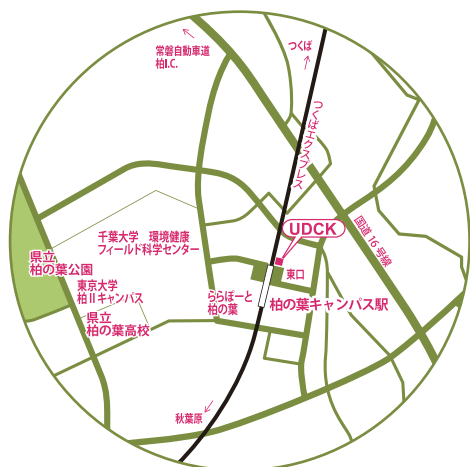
常磐自動車道
柏I.C.

つくば

つくばエクスプレス

国道16号線

UDCK

千葉大学　環境健康
フィールド科学センター

県立
柏の葉公園

東京大学
柏IIキャンパス

県立
柏の葉高校

東口

ららぽーと
柏の葉

柏の葉キャンパス駅

秋葉原